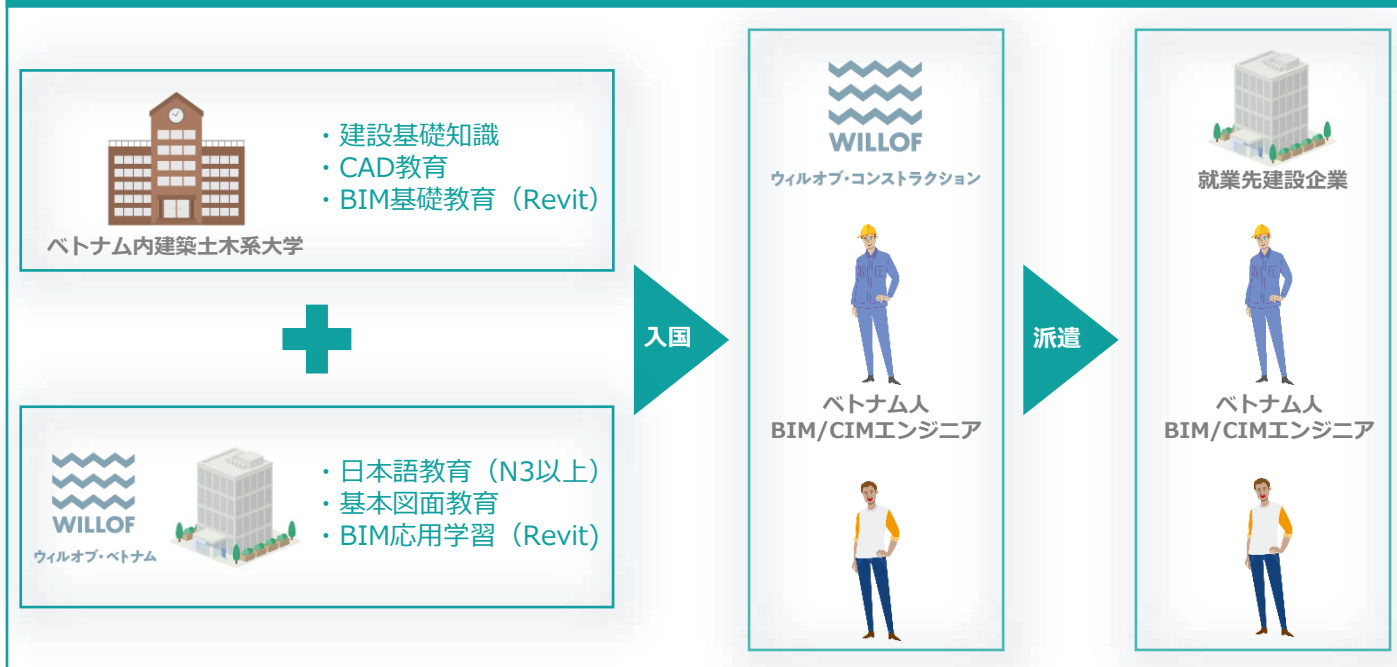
ベトナム内建築土木系大学

・建設基礎知識
・CAD教育
・BIM基礎教育（Revit）

WILLOF
ウィルオブ・ベトナム

・日本語教育（N3以上）
・基本図面教育
・BIM応用学習（Revit）

入国

WILLOF
ウィルオブ・コンストラクション

ベトナム人
BIM/CIMエンジニア

派遣

就業先建設企業

ベトナム人
BIM/CIMエンジニア